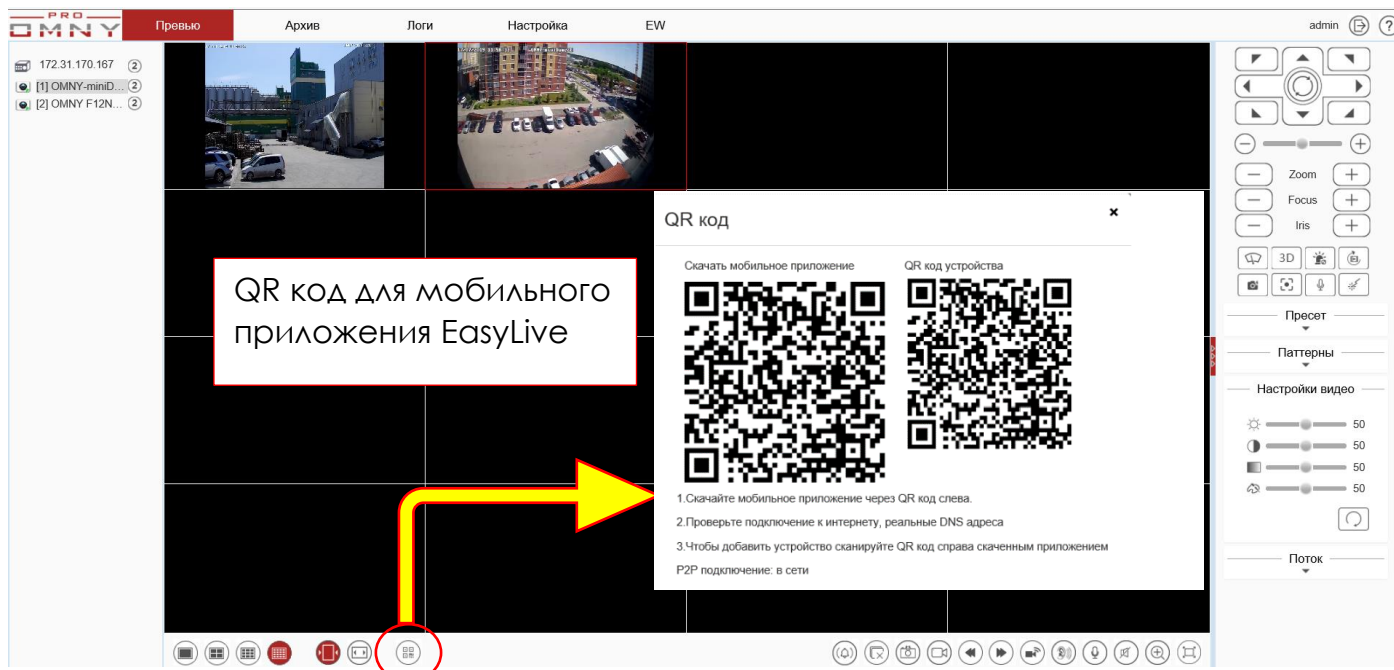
PRO
OMNY

Превью Архив Логи Настройка EW

admin

172.31.170.167 (2)
[1] OMNY-miniD... (2)
[2] OMNY F12N... (2)

QR код для мобильного приложения EasyLive

QR код

×

Скачать мобильное приложение

QR код устройства

1.Скачайте мобильное приложение через QR код слева.

2.Проверьте подключение к интернету, реальные DNS адреса

3.Чтобы добавить устройство сканируйте QR код справа скаченным приложением

P2P подключение: в сети

Zoom

Focus

Iris

3D

Пресет

Паттерны

Настройки видео

50

50

50

50

Поток